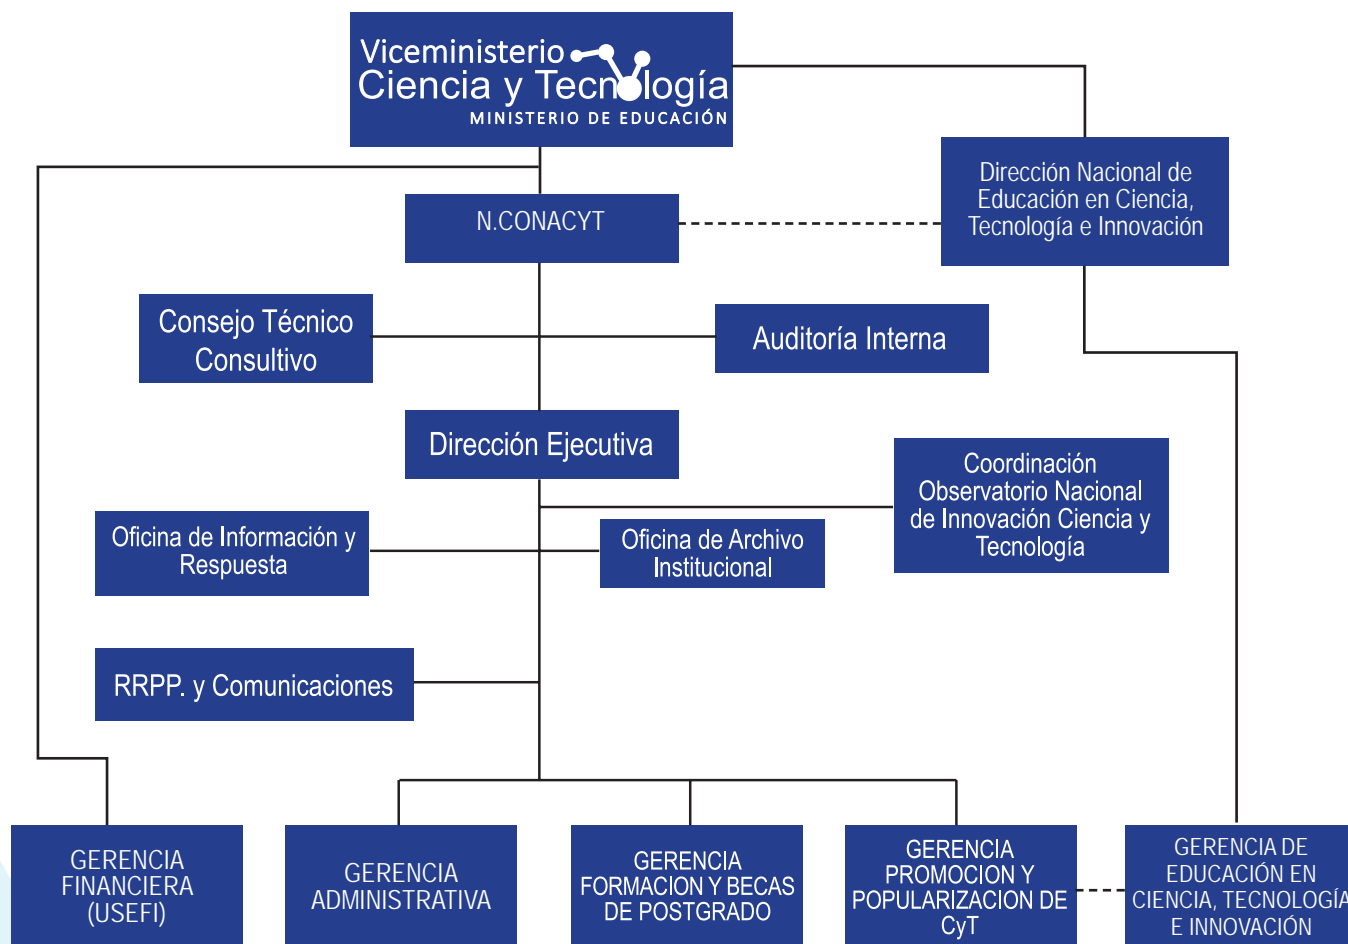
Viceministerio
Ciencia y Tecnología
MINISTERIO DE EDUCACIÓN

Dirección Nacional de Educación en Ciencia, Tecnología e Innovación

N.CONACYT

Consejo Técnico Consultivo

Auditoría Interna

Dirección Ejecutiva

Coordinación Observatorio Nacional de Innovación Ciencia y Tecnología

Oficina de Información y Respuesta

Oficina de Archivo Institucional

RRPP. y Comunicaciones

GERENCIA FINANCIERA (USEFI)

GERENCIA ADMINISTRATIVA

GERENCIA FORMACION Y BECAS DE POSTGRADO

GERENCIA PROMOCION Y POPULARIZACION DE CyT

GERENCIA DE EDUCACIÓN EN CIENCIA, TECNOLOGÍA E INNOVACIÓN